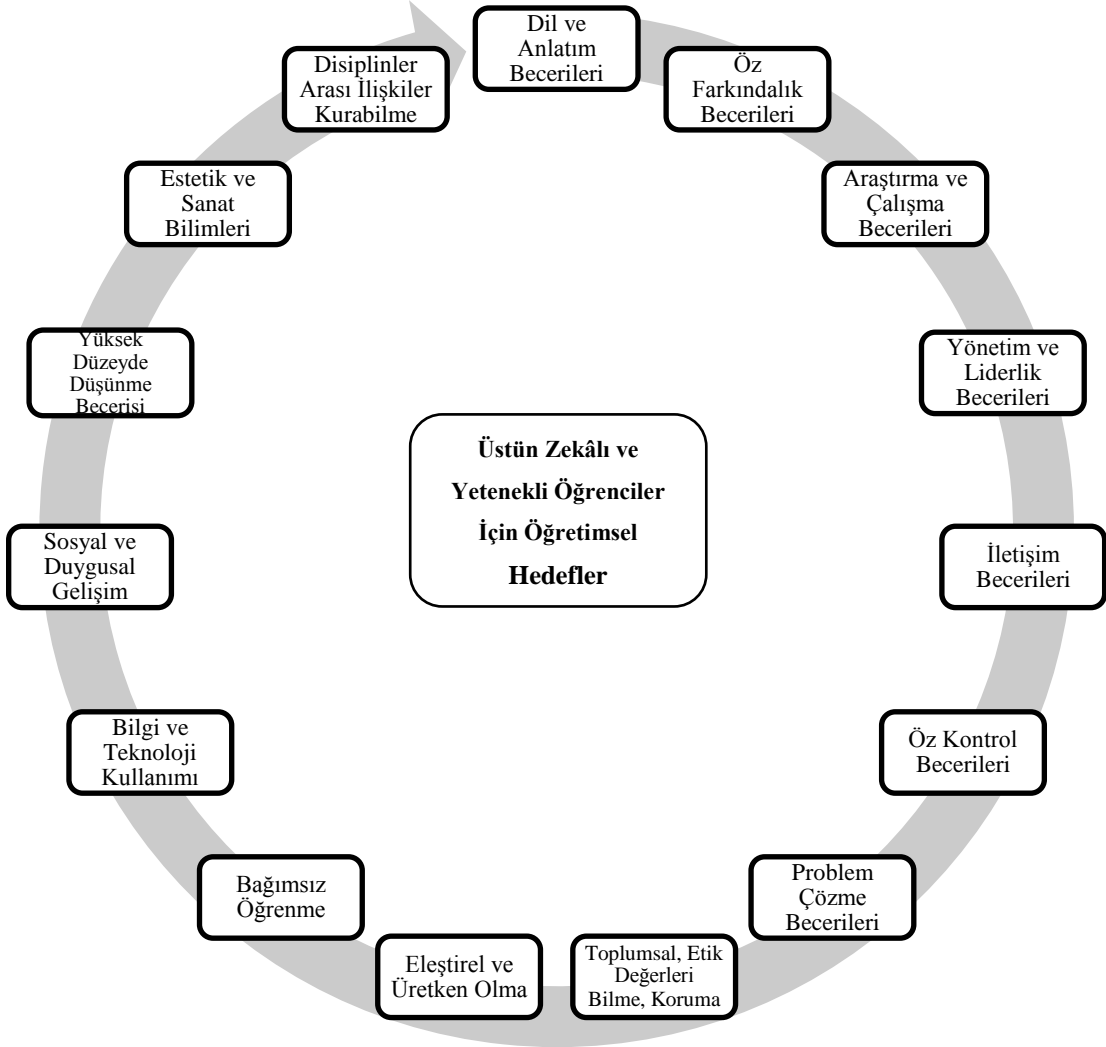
Dil ve Anlatım Becerileri

Öz Farkındalık Becerileri

Araştırma ve Çalışma Becerileri

Yönetim ve Liderlik Becerileri

İletişim Becerileri

Öz Kontrol Becerileri

Problem Çözme Becerileri

Toplumsal, Etik Değerleri Bilme, Koruma

Eleştirel ve Üretken Olma

Bağımsız Öğrenme

Bilgi ve Teknoloji Kullanımı

Sosyal ve Duygusal Gelişim

Yüksek Düzeyde Düşünme Becerisi

Estetik ve Sanat Bilimleri

Disiplinler Arası İlişkiler Kurabilme

Üstün Zekâlı ve Yetenekli Öğrenciler İçin Öğretimsel Hedefler